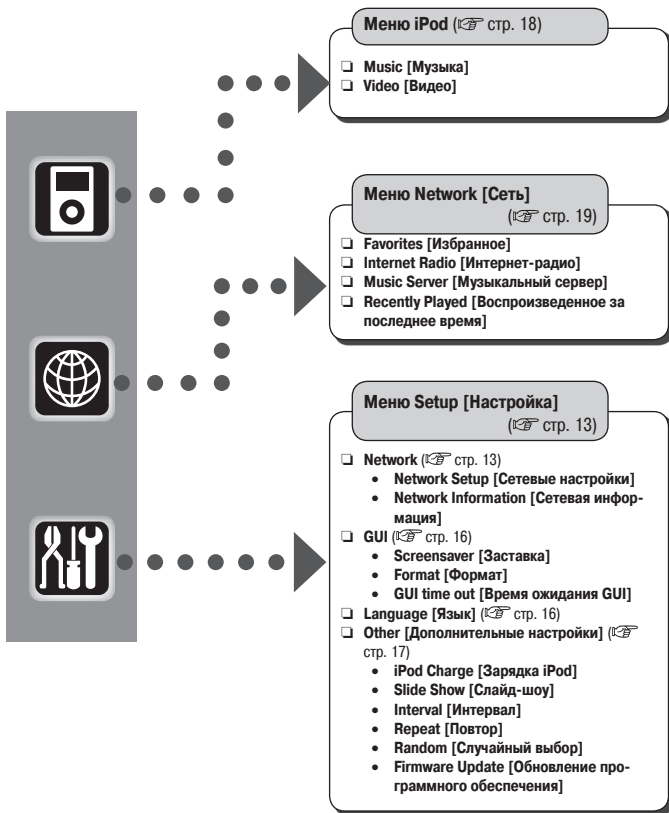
Меню iPod (☞ стр. 18)

❑ Music [Музыка]
❑ Video [Видео]

Меню Network [Сеть] (☞ стр. 19)

❑ Favorites [Избранное]
❑ Internet Radio [Интернет-радио]
❑ Music Server [Музыкальный сервер]
❑ Recently Played [Воспроизведенное за последнее время]

Меню Setup [Настройка] (☞ стр. 13)

❑ Network (☞ стр. 13)
• Network Setup [Сетевые настройки]
• Network Information [Сетевая информация]
❑ GUI (☞ стр. 16)
• Screensaver [Заставка]
• Format [Формат]
• GUI time out [Время ожидания GUI]
❑ Language [Язык] (☞ стр. 16)
❑ Other [Дополнительные настройки] (☞ стр. 17)
• iPod Charge [Зарядка iPod]
• Slide Show [Слайд-шоу]
• Interval [Интервал]
• Repeat [Повтор]
• Random [Случайный выбор]
• Firmware Update [Обновление программного обеспечения]